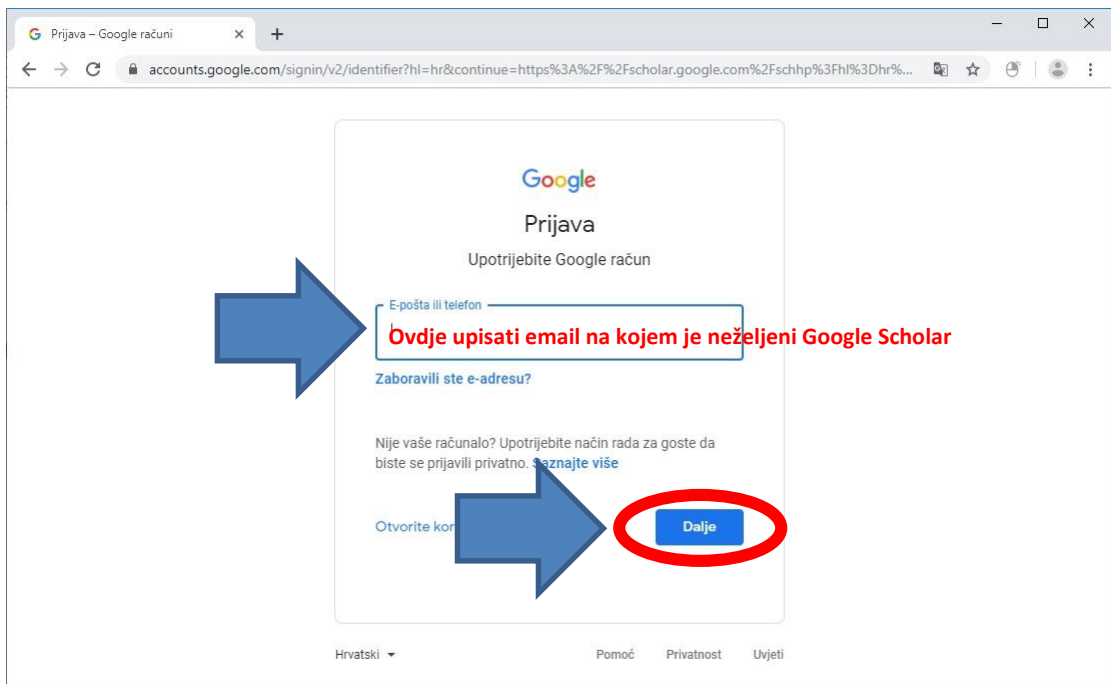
Prijava – Google računi

accounts.google.com/signin/v2/identifier?hl=hr&continue=https%3A%2F%2Fscholar.google.com%2Fschhp%3Fhl%3Dhr%...

Google

Prijava

Upotrijebite Google račun

E-pošta ili telefon

Ovdje upisati email na kojem je neželjeni Google Scholar

Zaboravili ste e-adresu?

Nije vaše računalo? Upotrijebite način rada za goste da biste se prijavili privatno. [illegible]aznajte više

Otvorite kor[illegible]

Dalje

Hrvatski

Pomoć Privatnost Uvjeti